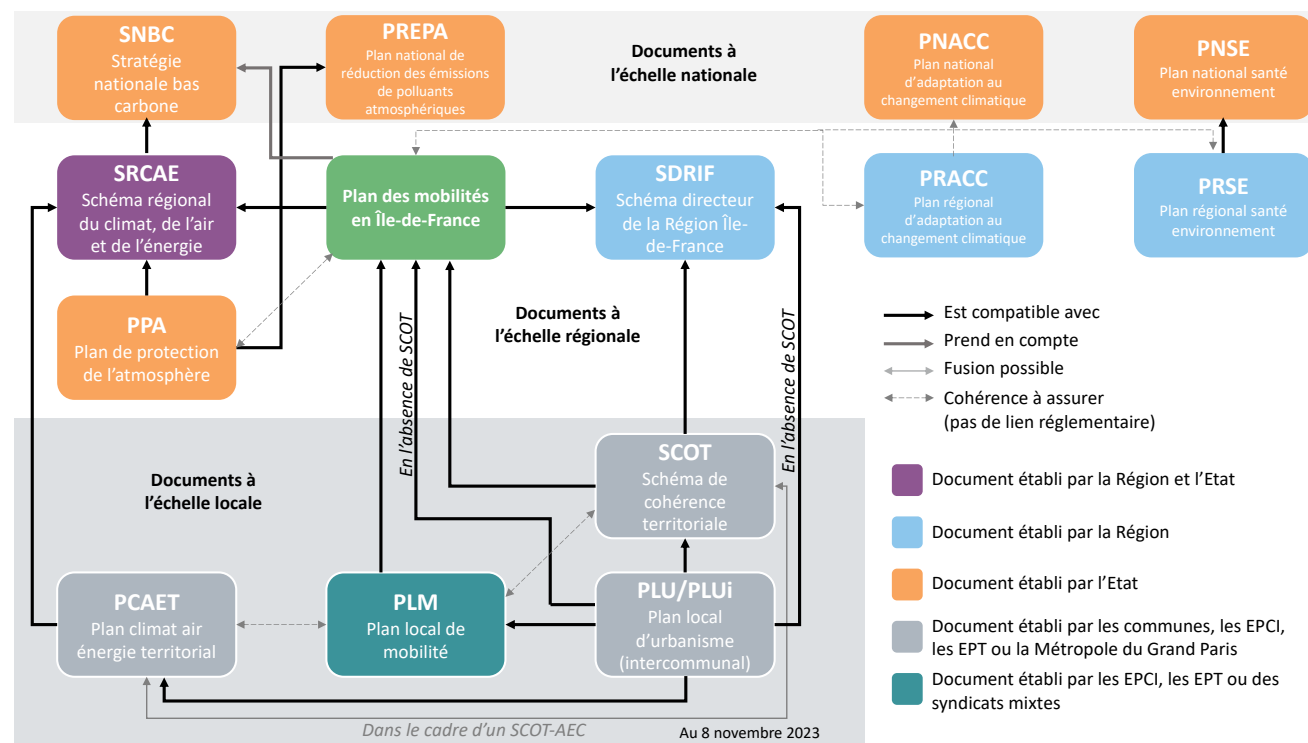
SNBC
Stratégie nationale bas carbone

PREPA
Plan national de réduction des émissions de polluants atmosphériques

Documents à l'échelle nationale

PNACC
Plan national d'adaptation au changement climatique

PNSE
Plan national santé environnement

SRCAE
Schéma régional du climat, de l'air et de l'énergie

Plan des mobilités en Île-de-France

SDRIF
Schéma directeur de la Région Île-de-France

PRACC
Plan régional d'adaptation au changement climatique

PRSE
Plan régional santé environnement

PPA
Plan de protection de l'atmosphère

Documents à l'échelle régionale

En l'absence de SCOT

En l'absence de SCOT

Est compatible avec
Prend en compte
Fusion possible
Cohérence à assurer (pas de lien réglementaire)

Documents à l'échelle locale

SCOT
Schéma de cohérence territoriale

Document établi par la Région et l'Etat

Document établi par la Région

Document établi par l'Etat

PCAET
Plan climat air énergie territorial

PLM
Plan local de mobilité

PLU/PLUi
Plan local d'urbanisme (intercommunal)

Document établi par les communes, les EPCI, les EPT ou la Métropole du Grand Paris

Document établi par les EPCI, les EPT ou des syndicats mixtes

Dans le cadre d'un SCOT-AEC

Au 8 novembre 2023